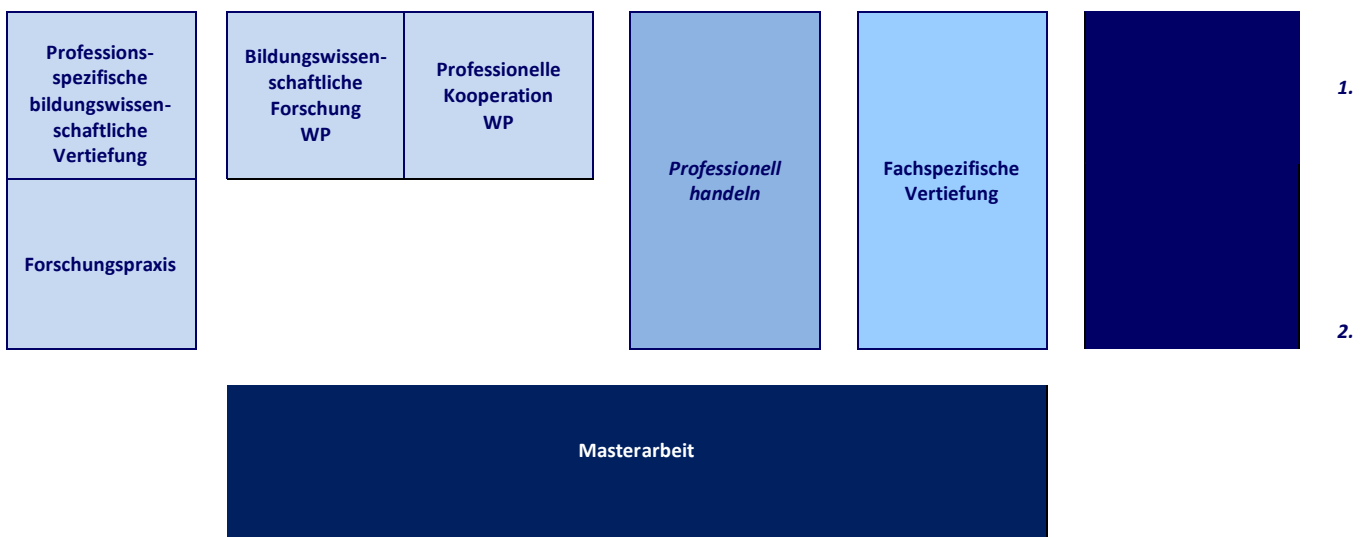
Professionsspezifische bildungswissenschaftliche Vertiefung

Forschungspraxis

Bildungswissenschaftliche Forschung WP

Professionelle Kooperation WP

*Professionell handeln*

Fachspezifische Vertiefung

*1.*

*2.*

Masterarbeit